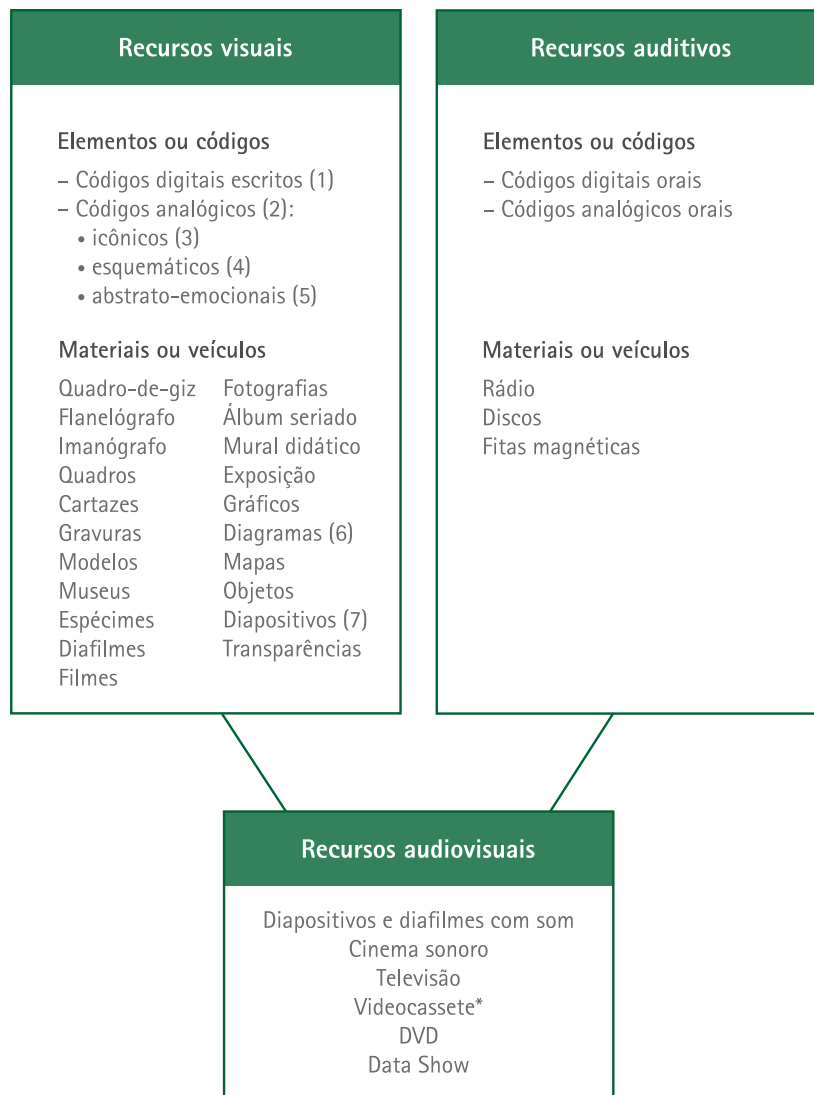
Recursos visuais

Elementos ou códigos

– Códigos digitais escritos (1)
– Códigos analógicos (2):
• icônicos (3)
• esquemáticos (4)
• abstrato-emocionais (5)

Materiais ou veículos

Quadro-de-giz
Flanelógrafo
Imanógrafo
Quadros
Cartazes
Gravuras
Modelos
Museus
Espécimes
Diafilmes
Filmes

Fotografias
Álbum seriado
Mural didático
Exposição
Gráficos
Diagramas (6)
Mapas
Objetos
Diapositivos (7)
Transparências

Recursos auditivos

Elementos ou códigos

– Códigos digitais orais
– Códigos analógicos orais

Materiais ou veículos

Rádio
Discos
Fitas magnéticas

Recursos audiovisuais

Diapositivos e diafilmes com som
Cinema sonoro
Televisão
Videocassete*
DVD
Data Show